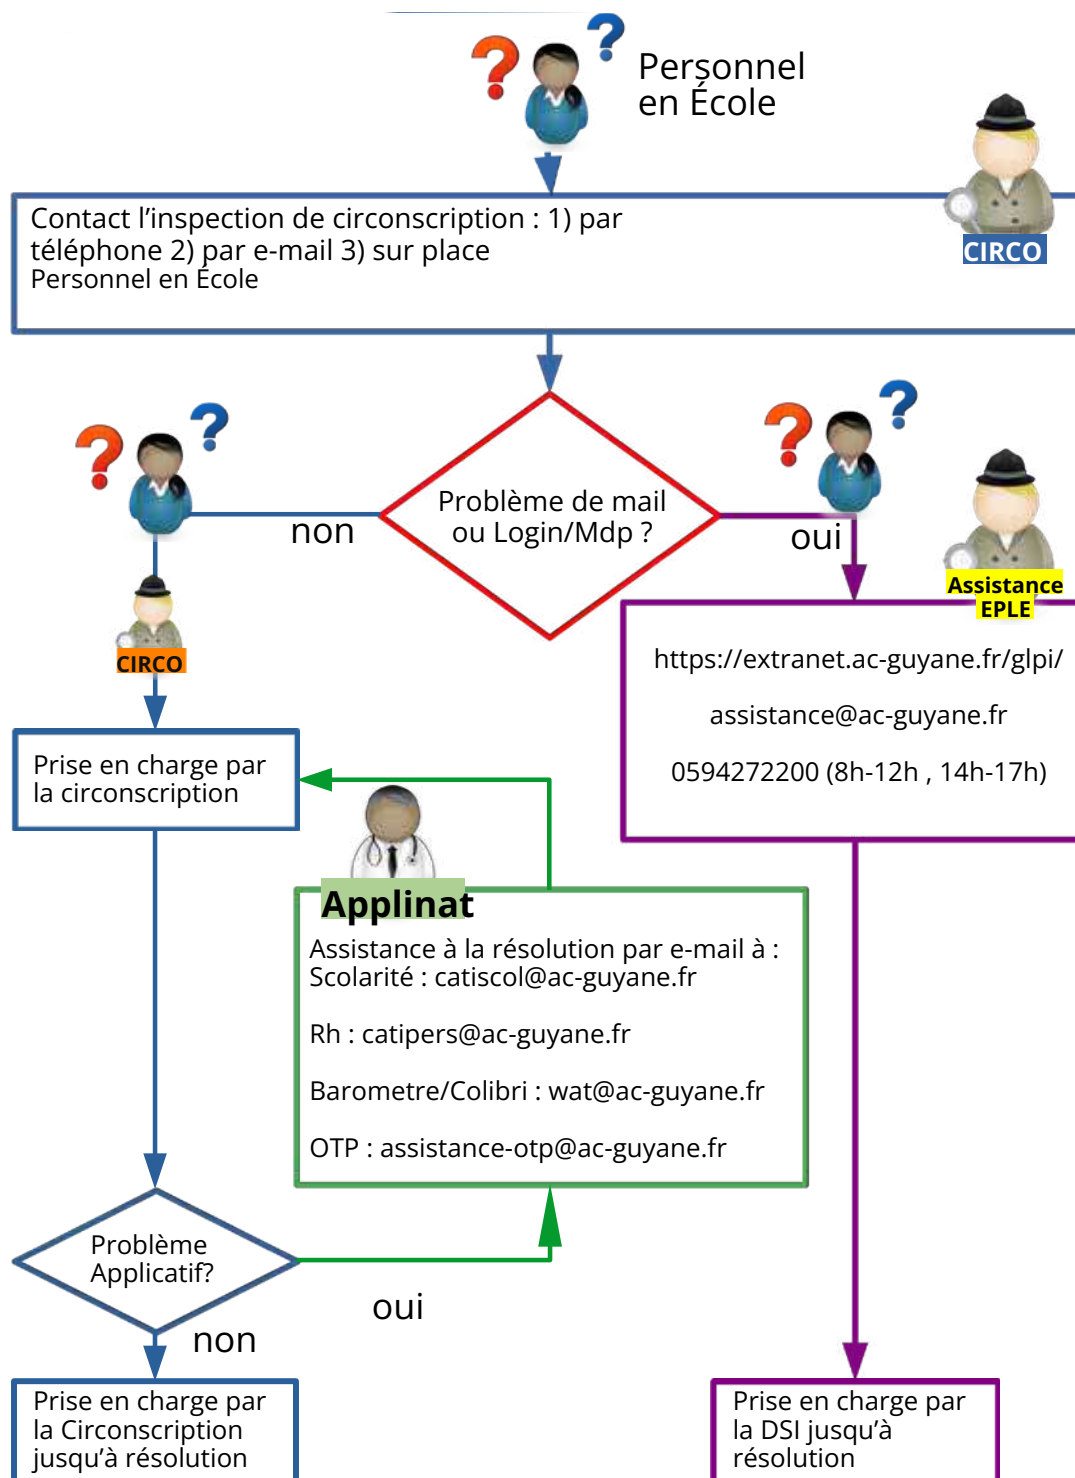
Personnel en École

Contact l'inspection de circonscription : 1) par téléphone 2) par e-mail 3) sur place
Personnel en École

CIRCO

Problème de mail ou Login/Mdp ?

non

oui

CIRCO

Assistance EPLE

https://extranet.ac-guyane.fr/glpi/

assistance@ac-guyane.fr

0594272200 (8h-12h , 14h-17h)

Prise en charge par la circonscription

Applinat

Assistance à la résolution par e-mail à :
Scolarité : catiscol@ac-guyane.fr

Rh : catipers@ac-guyane.fr

Barometre/Colibri : wat@ac-guyane.fr

OTP : assistance-otp@ac-guyane.fr

Problème Applicatif?

oui

non

Prise en charge par la Circonscription jusqu'à résolution

Prise en charge par la DSI jusqu'à résolution